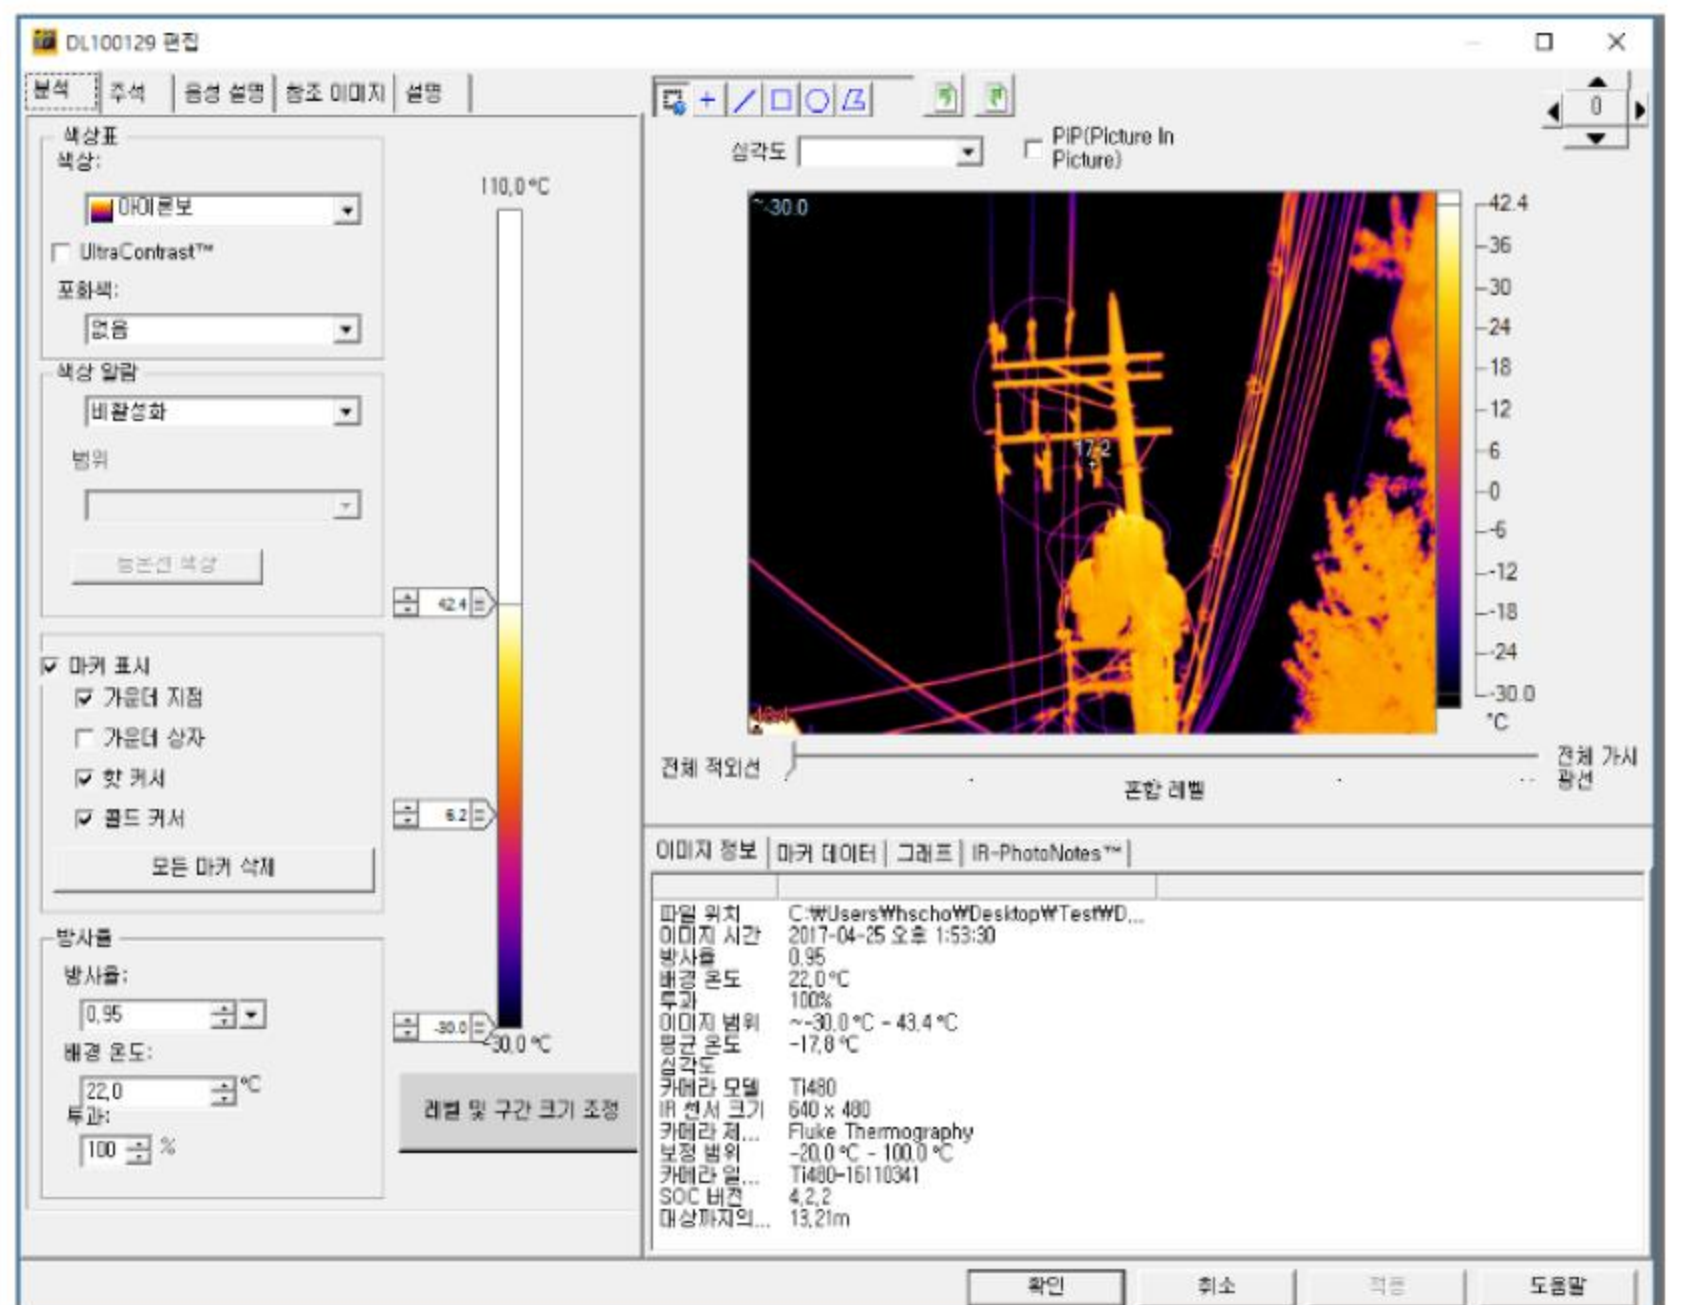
DL100129 편집

분석 | 주석 | 음성 설명 | 참조 이미지 | 설명

색상표
색상:
아이론보
UltraContrast™
포화색:
없음

색상 알람
비활성화
범위

등온선 색상

마커 표시
가운데 지점
가운데 상자
핫 커서
콜드 커서
모든 마커 삭제

방사율
방사율:
0.95
배경 온도:
22.0 °C
투과:
100 %

110.0 °C
42.4
6.2
-30.0
-30.0 °C

레벨 및 구간 크기 조정

심각도
PIP(Picture In Picture)
0

~-30.0
17.2
42.4
36
30
24
18
12
6
0
-6
-12
-18
-24
-30.0
°C

전체 적외선
혼합 레벨
전체 가시광선

이미지 정보 | 마커 데이터 | 그래프 | IR-PhotoNotes™

| | |
|---|---|
| 파일 위치 | C:\Users\hscho\Desktop\Test\D... |
| 이미지 시간 | 2017-04-25 오후 1:53:30 |
| 방사율 | 0.95 |
| 배경 온도 | 22.0 °C |
| 투과 | 100% |
| 이미지 범위 | ~-30.0 °C - 43.4 °C |
| 평균 온도 | -17.8 °C |
| 심각도 | |
| 카메라 모델 | Ti480 |
| IR 센서 크기 | 640 x 480 |
| 카메라 제... | Fluke Thermography |
| 보정 범위 | -20.0 °C - 100.0 °C |
| 카메라 일... | Ti480-16110341 |
| SOC 버전 | 4.2.2 |
| 대상까지의... | 13.21m |

확인 | 취소 | 적용 | 도움말